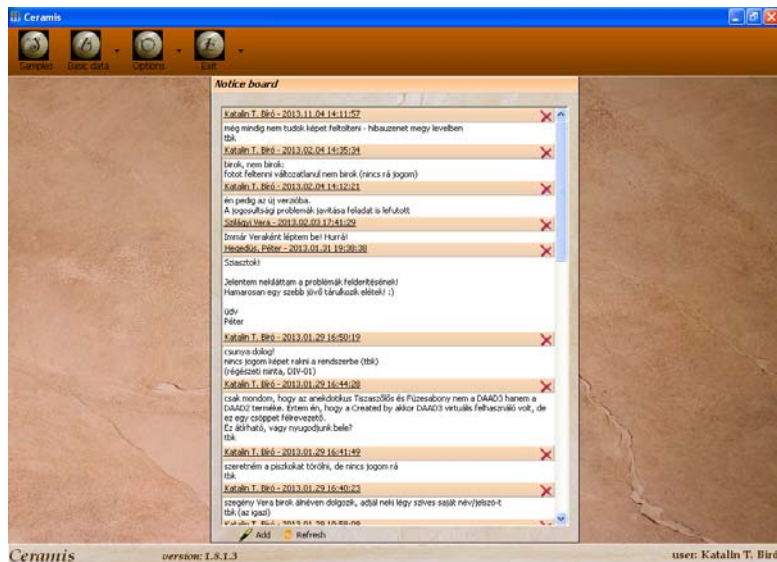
Ceramis

Samples Basic data Options Exit

Notice board

Katalin T. Biró - 2013.11.04 14:11:57

még mindig nem tudok képet feltölteni - hibaüzenet megy levelben
tbk

Katalin T. Biró - 2013.02.04 14:35:34

birok, nem birok:
fotot feltenni változatlanul nem birok (nincs rá jogom)

Katalin T. Biró - 2013.02.04 14:12:21

én pedig az új verzióba.
A jogosultsági problémák javítása feladat is lefutott

Szilágyi Vera - 2013.02.03 17:41:29

Immár Veraként léptem be! Hurrá!

Hegedűs, Péter - 2013.01.31 19:38:38

Sziasztok!

Jelentem nekiláttam a problémák felderítésének!
Hamarosan egy szebb jövő tárulkozik elétek! :)

üdv
Péter

Katalin T. Biró - 2013.01.29 16:50:19

csunya dolog!
nincs jogom képet rakni a rendszerbe (tbk)
(régészeti minta, DIV-01)

Katalin T. Biró - 2013.01.29 16:44:28

csak mondom, hogy az anekdotikus Tiszaszőlős és Füzesabony nem a DAAD3 hanem a DAAD2 terméke. Értem én, hogy a Created by akkor DAAD3 virtuális felhasználó volt, de ez egy csöppet félrevezető.
Ez átírható, vagy nyugodjunk bele?
tbk

Katalin T. Biró - 2013.01.29 16:41:49

szeretném a piszkokat törölni, de nincs jogom rá
tbk

Katalin T. Biró - 2013.01.29 16:40:23

szegény Vera birok álnéven dolgozik, adjál neki légy szíves saját név/jelszó-t
tbk (az igazi)

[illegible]

Add Refresh

Ceramis version: 1.8.1.3 user: Katalin T. Biró